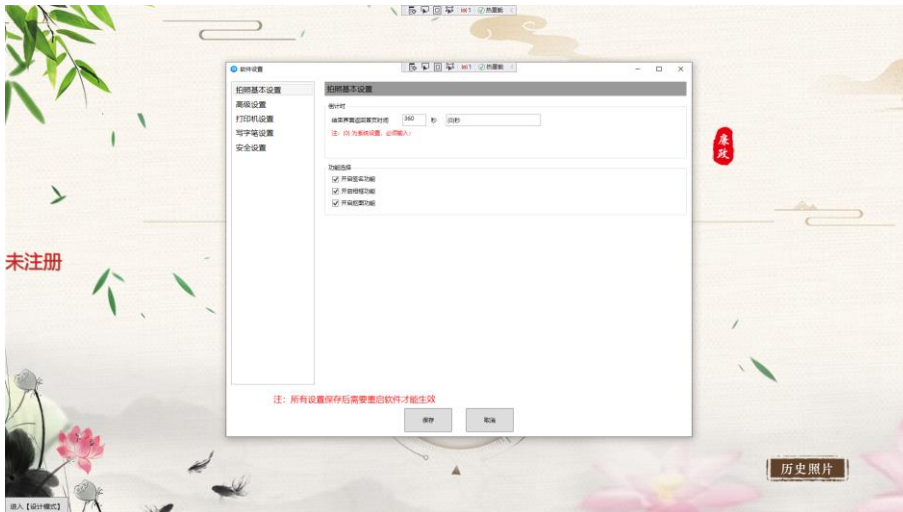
软件设置

拍照基本设置
高级设置
打印机设置
写字笔设置
安全设置

拍照基本设置

倒计时
结果界面返回首页时间 360 秒 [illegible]
注：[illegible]

功能选择
开启签名功能
开启相框功能
开启抠图功能

注：所有设置保存后需要重启软件才能生效

保存
取消

未注册

廉政

历史照片

进入【设计模式】